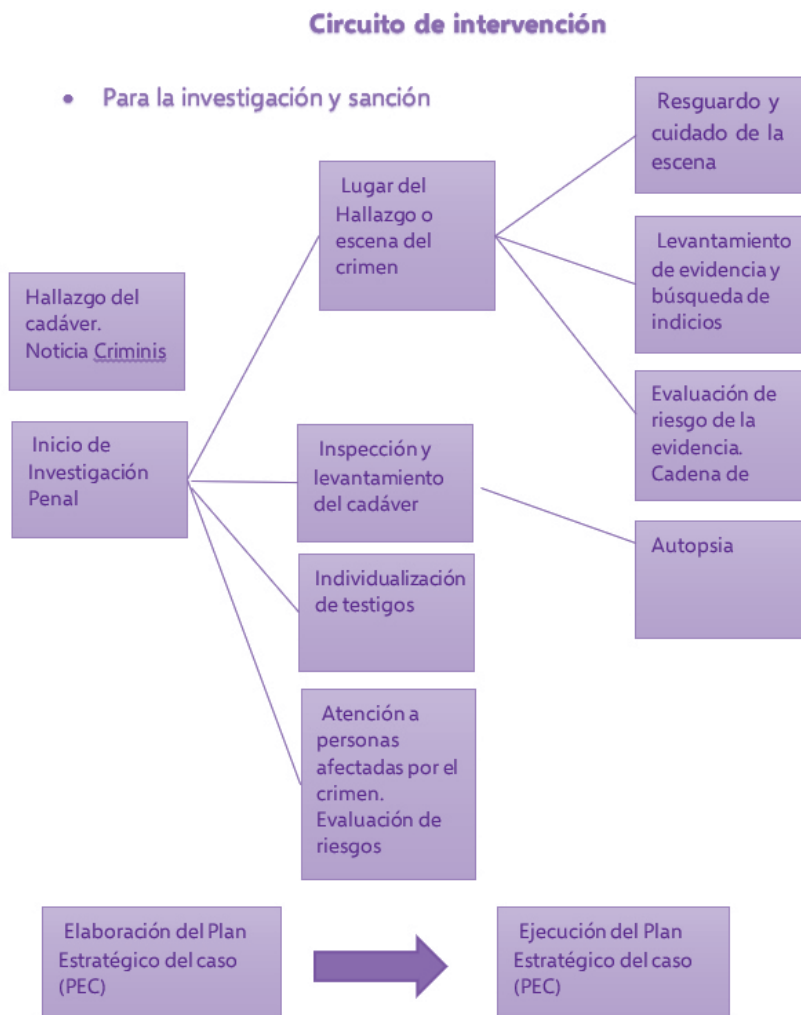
Circuito de intervención

• Para la investigación y sanción

Hallazgo del cadáver. Noticia Criminis

Inicio de Investigación Penal

Lugar del Hallazgo o escena del crimen

Resguardo y cuidado de la escena

Levantamiento de evidencia y búsqueda de indicios

Evaluación de riesgo de la evidencia. Cadena de

Inspección y levantamiento del cadáver

Autopsia

Individualización de testigos

Atención a personas afectadas por el crimen. Evaluación de riesgos

Elaboración del Plan Estratégico del caso (PEC)

Ejecución del Plan Estratégico del caso (PEC)